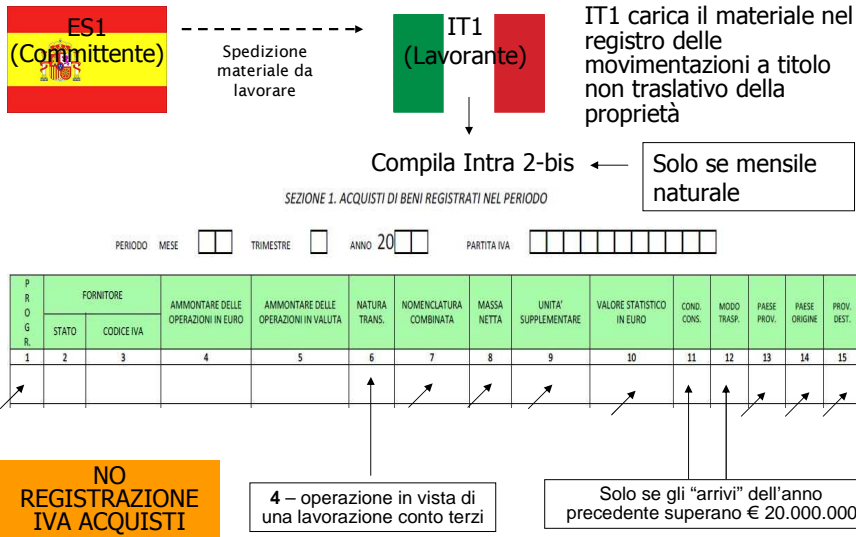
ES1
(Committente)

Spedizione materiale da lavorare

IT1
(Lavorante)

IT1 carica il materiale nel registro delle movimentazioni a titolo non traslativo della proprietà

Compila Intra 2-bis

Solo se mensile naturale

SEZIONE 1. ACQUISTI DI BENI REGISTRATI NEL PERIODO

PERIODO MESE TRIMESTRE ANNO 20 PARTITA IVA

| PROGR. | FORNITORE STATO | FORNITORE CODICE IVA | AMMONTARE DELLE OPERAZIONI IN EURO | AMMONTARE DELLE OPERAZIONI IN VALUTA | NATURA TRANS. | NOMENCLATURA COMBINATA | MASSA NETTA | UNITA' SUPPLEMENTARE | VALORE STATISTICO IN EURO | COND. CONS. | MODO TRASP. | PAESE PROV. | PAESE ORIGINE | PROV. DEST. |
|---|---|---|---|---|---|---|---|---|---|---|---|---|---|---|
| 1 | 2 | 3 | 4 | 5 | 6 | 7 | 8 | 9 | 10 | 11 | 12 | 13 | 14 | 15 |
| | | | | | | | | | | | | | | |

NO REGISTRAZIONE IVA ACQUISTI

**4** – operazione in vista di una lavorazione conto terzi

Solo se gli "arrivi" dell'anno precedente superano € 20.000.000